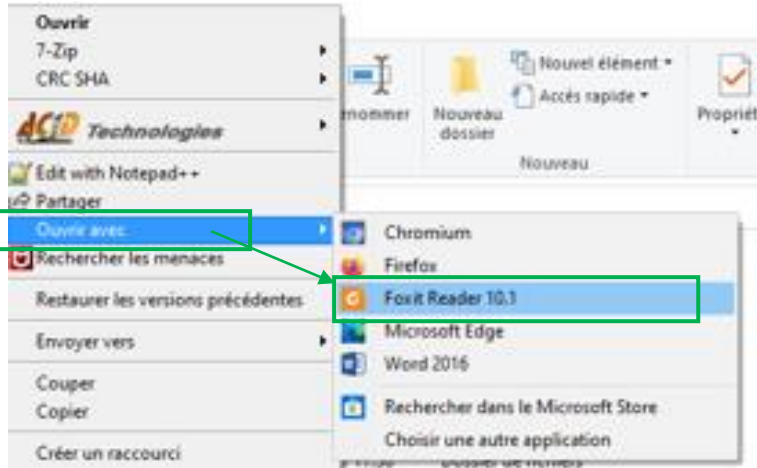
Ouvrir
7-Zip
CRC SHA
AC1D Technologies
Edit with Notepad++
Partager
Ouvrir avec
Rechercher les menaces
Restaurer les versions précédentes
Envoyer vers
Couper
Copier
Créer un raccourci

nommer
Nouveau dossier
Nouvel élément
Accès rapide
Nouveau
Propriét

Chromium
Firefox
Foxit Reader 10.1
Microsoft Edge
Word 2016
Rechercher dans le Microsoft Store
Choisir une autre application

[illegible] Dossier de fichiers